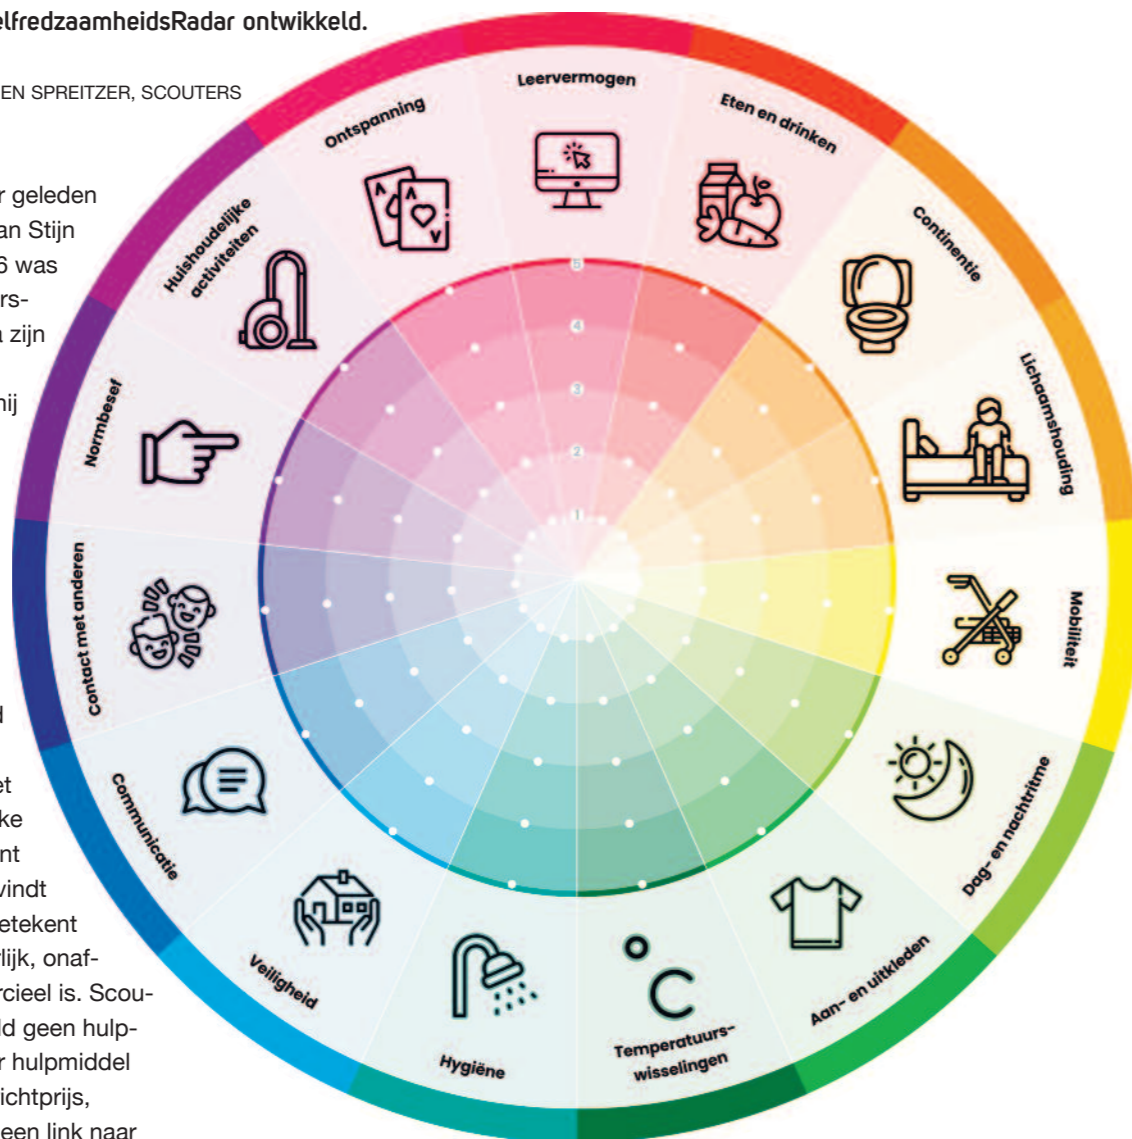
elfredzaamheidsRadar ontwikkeld.

EN SPREITZER, SCOUTERS

r geleden an Stijn 6 was rs- a zijn hij

d

et ke nt vindt etekent elijk, onafrcieel is. Scould geen hulpr hulpmiddel ichtprijs, een link naar

Leervermogen

Eten en drinken

Continentie

Lichaamshouding

Mobiliteit

Dag- en nachtritme

Aan- en uitkleden

$^{\circ}C$

Temperatuurswisselingen

Hygiëne

Veiligheid

Communicatie

Contact met anderen

Normbesef

Huishoudelijke activiteiten

Ontspanning

5

4

3

2

1